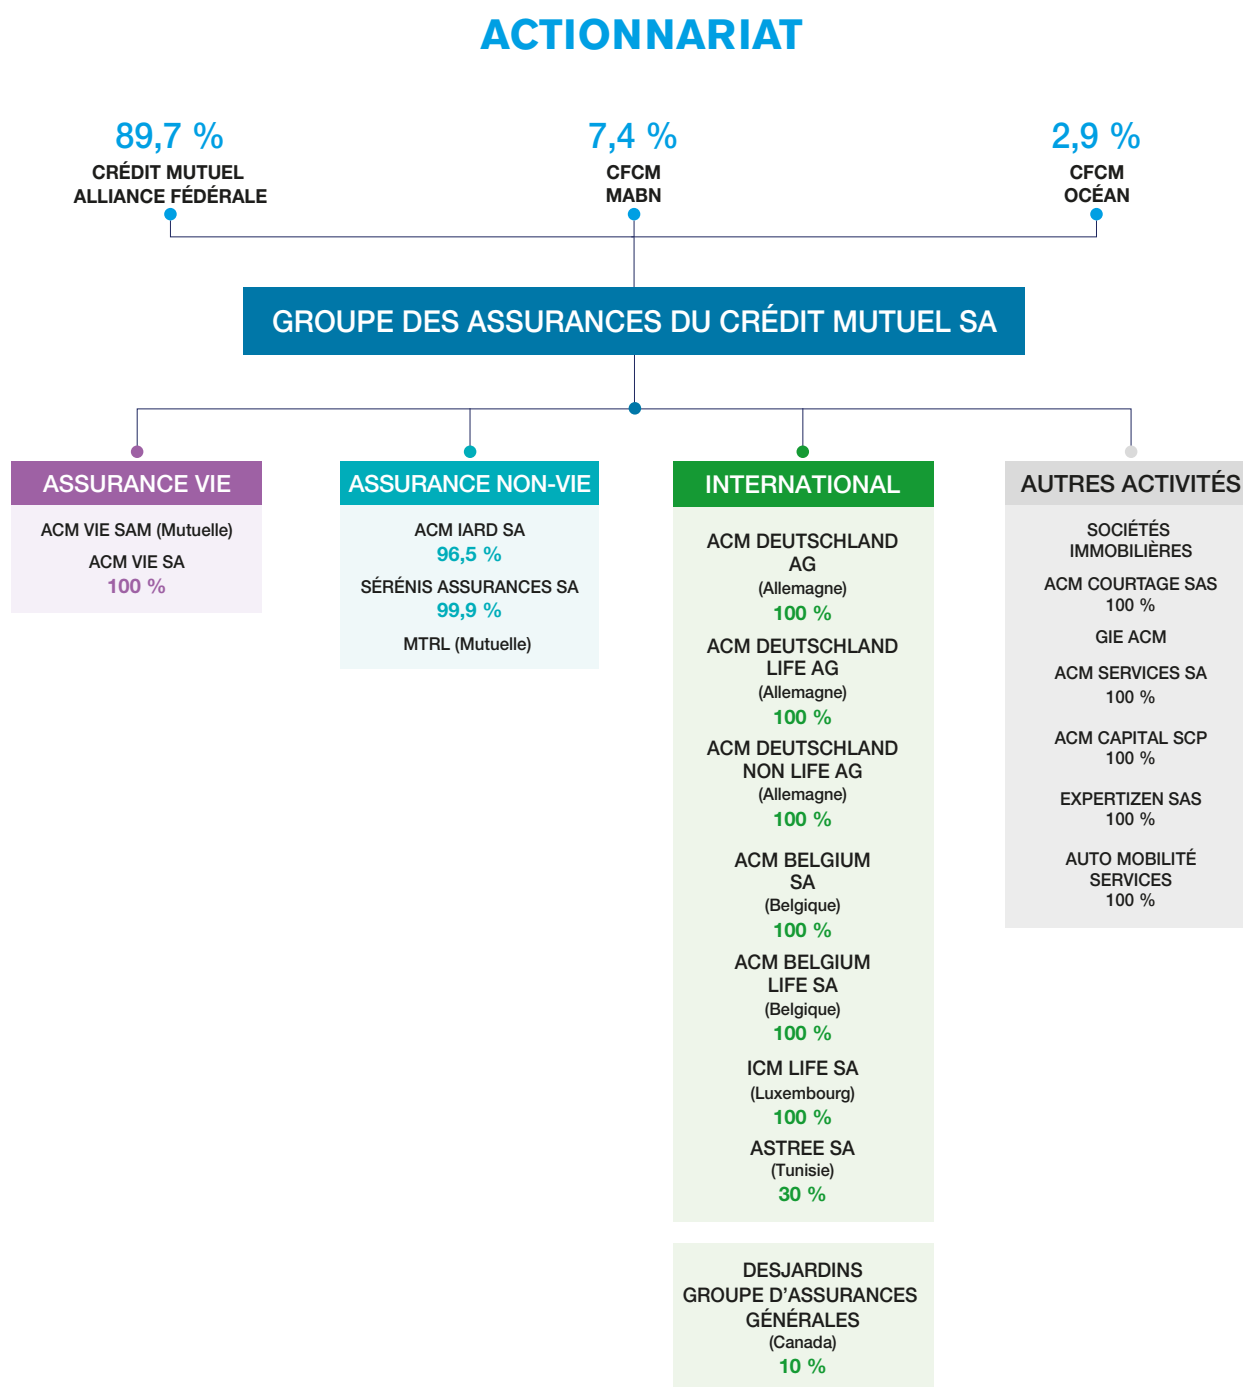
ACTIONNARIAT

89,7 %
CRÉDIT MUTUEL ALLIANCE FÉDÉRALE

7,4 %
CFCM MABN

2,9 %
CFCM OCÉAN

GROUPE DES ASSURANCES DU CRÉDIT MUTUEL SA

ASSURANCE VIE

ACM VIE SAM (Mutuelle)

ACM VIE SA
100 %

ASSURANCE NON-VIE

ACM IARD SA
96,5 %

SÉRÉNIS ASSURANCES SA
99,9 %

MTRL (Mutuelle)

INTERNATIONAL

ACM DEUTSCHLAND AG
(Allemagne)
100 %

ACM DEUTSCHLAND LIFE AG
(Allemagne)
100 %

ACM DEUTSCHLAND NON LIFE AG
(Allemagne)
100 %

ACM BELGIUM SA
(Belgique)
100 %

ACM BELGIUM LIFE SA
(Belgique)
100 %

ICM LIFE SA
(Luxembourg)
100 %

ASTREE SA
(Tunisie)
30 %

DESJARDINS GROUPE D'ASSURANCES GÉNÉRALES
(Canada)
10 %

AUTRES ACTIVITÉS

SOCIÉTÉS IMMOBILIÈRES

ACM COURTAGE SAS
100 %

GIE ACM

ACM SERVICES SA
100 %

ACM CAPITAL SCP
100 %

EXPERTIZEN SAS
100 %

AUTO MOBILITÉ SERVICES
100 %